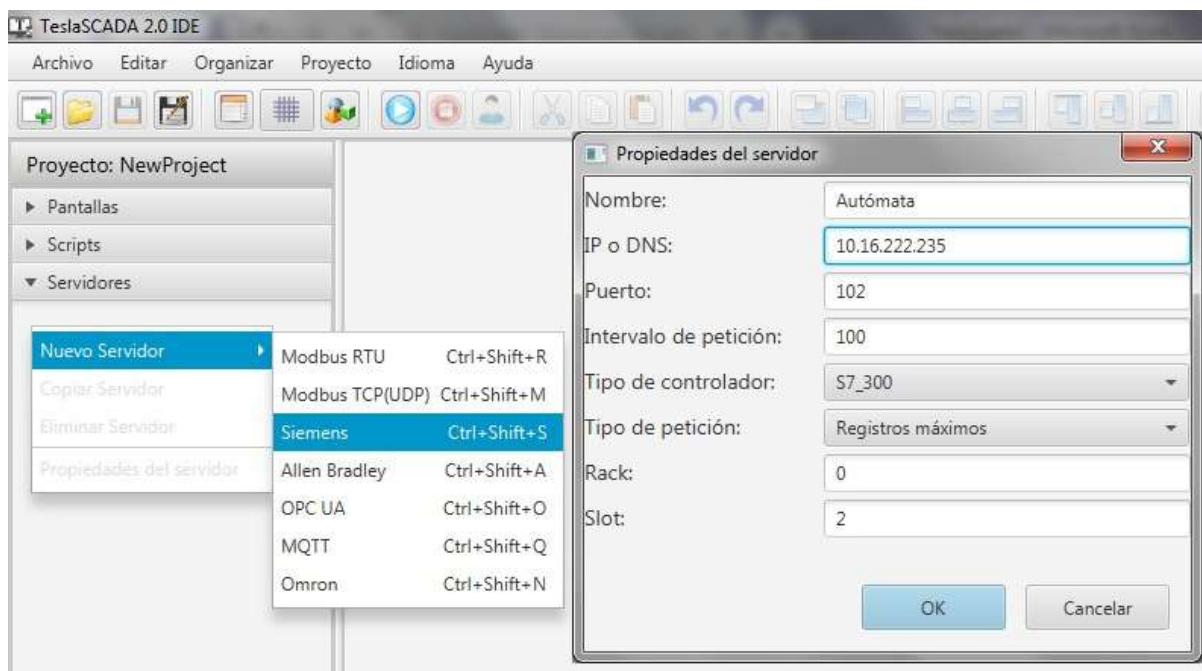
TeslaSCADA 2.0 IDE

Archivo Editar Organizar Proyecto Idioma Ayuda

Proyecto: NewProject
▸ Pantallas
▸ Scripts
▾ Servidores

Nuevo Servidor
Copiar Servidor
Eliminar Servidor
Propiedades del servidor

| | |
|---|---|
| Modbus RTU | Ctrl+Shift+R |
| Modbus TCP(UDP) | Ctrl+Shift+M |
| Siemens | Ctrl+Shift+S |
| Allen Bradley | Ctrl+Shift+A |
| OPC UA | Ctrl+Shift+O |
| MQTT | Ctrl+Shift+Q |
| Omron | Ctrl+Shift+N |

Propiedades del servidor

| | |
|---|---|
| Nombre: | Autómata |
| IP o DNS: | 10.16.222.235 |
| Puerto: | 102 |
| Intervalo de petición: | 100 |
| Tipo de controlador: | S7_300 |
| Tipo de petición: | Registros máximos |
| Rack: | 0 |
| Slot: | 2 |

OK Cancelar